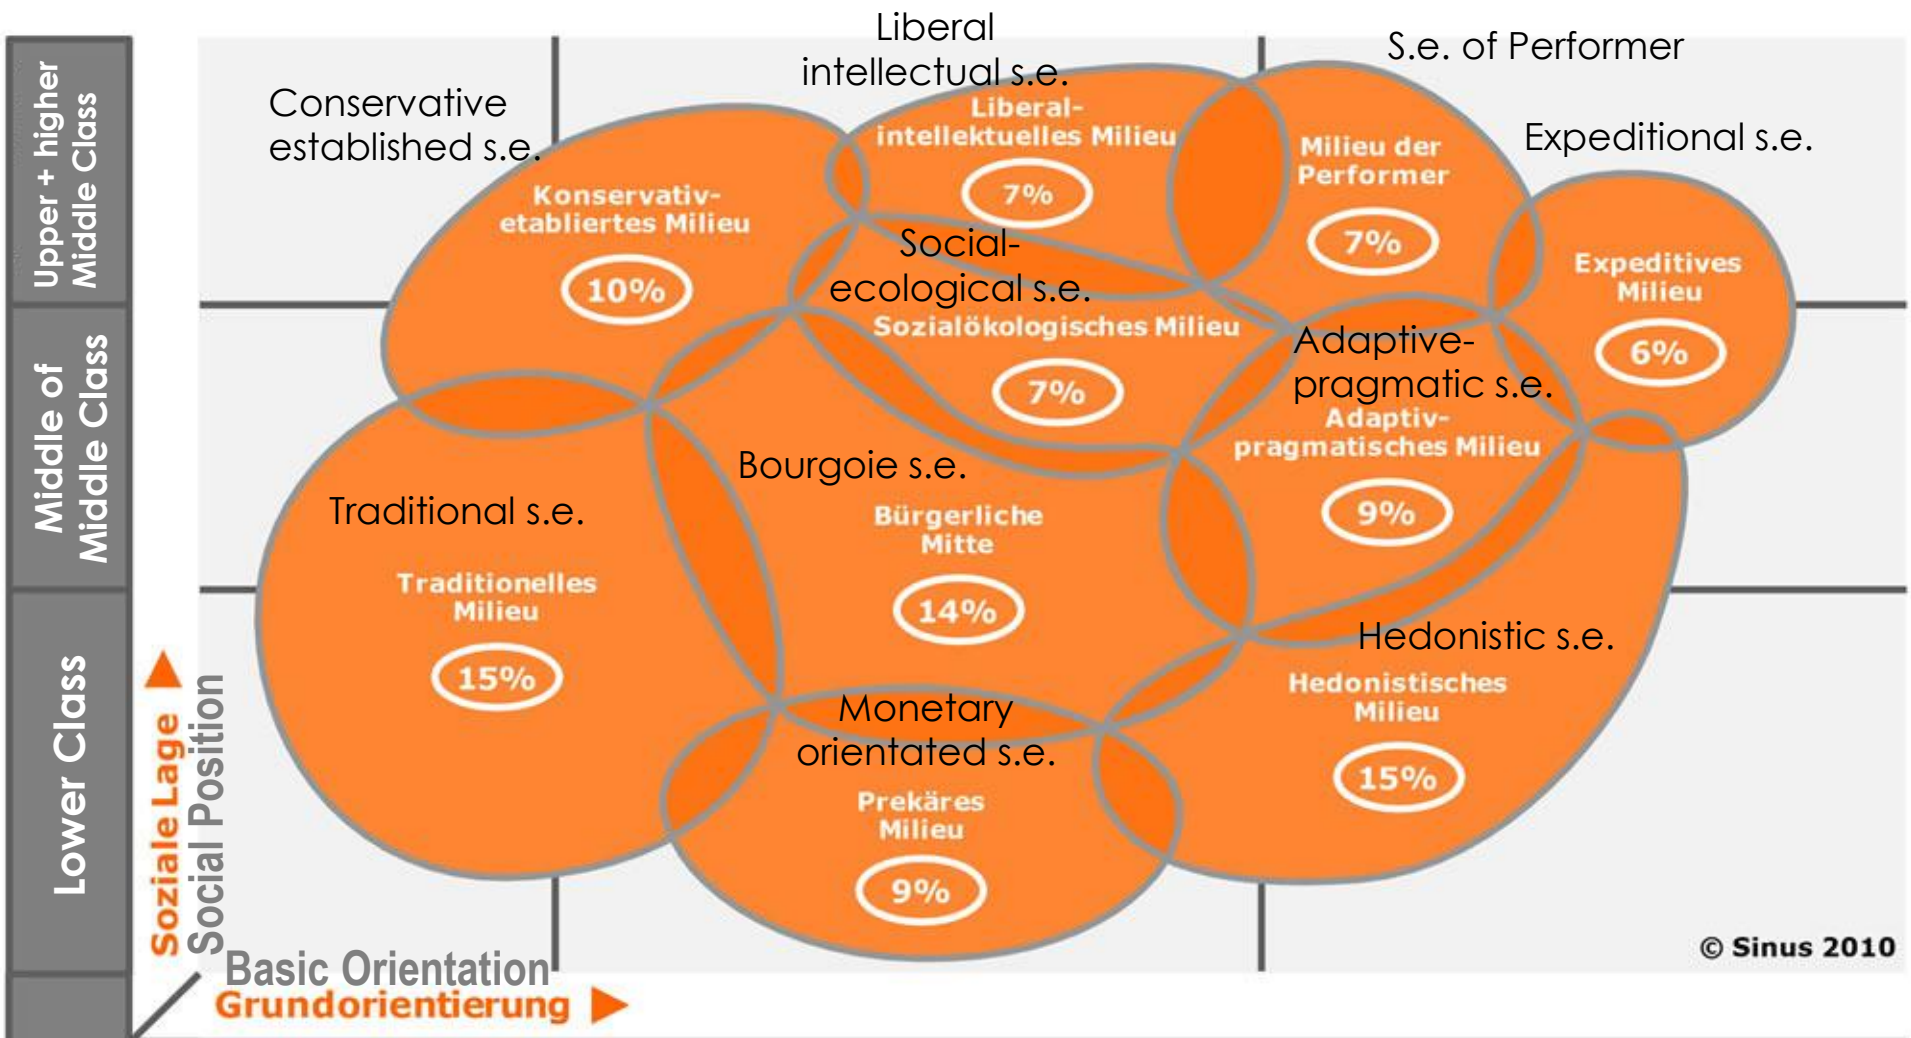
Upper + higher Middle Class

Middle of Middle Class

Lower Class

Conservative established s.e.

Konservativ-etabliertes Milieu

10%

Liberal intellectual s.e.

Liberal-intellektuelles Milieu

7%

S.e. of Performer

Milieu der Performer

7%

Expeditional s.e.

Expeditives Milieu

6%

Social-ecological s.e.

Sozialökologisches Milieu

7%

Adaptive-pragmatic s.e.

Adaptiv-pragmatisches Milieu

9%

Traditional s.e.

Traditionelles Milieu

15%

Bourgoie s.e.

Bürgerliche Mitte

14%

Hedonistic s.e.

Hedonistisches Milieu

15%

Monetary orientated s.e.

Prekäres Milieu

9%

Soziale Lage
Social Position

Basic Orientation
Grundorientierung

© Sinus 2010